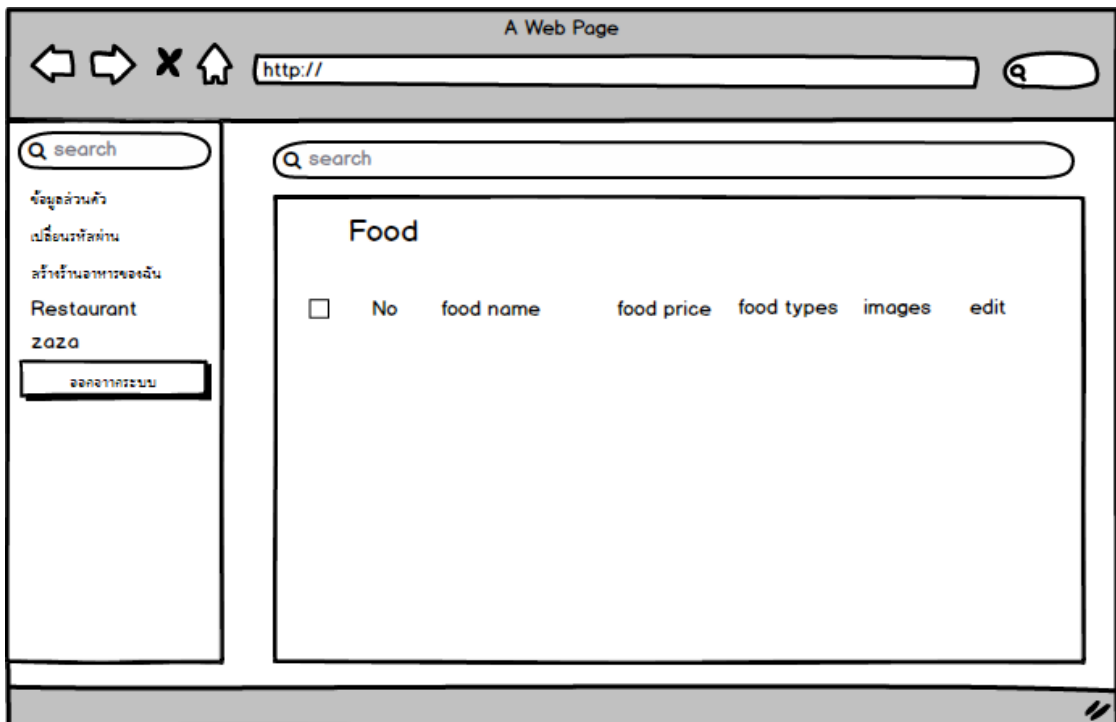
A Web Page

http://

search

ข้อมูลส่วนตัว

เปลี่ยนรหัสผ่าน

สร้างร้านอาหารของฉัน

Restaurant zaza

ออกจากระบบ

search

Food

| | No | food name | food price | food types | images | edit |
|---|---|---|---|---|---|---|